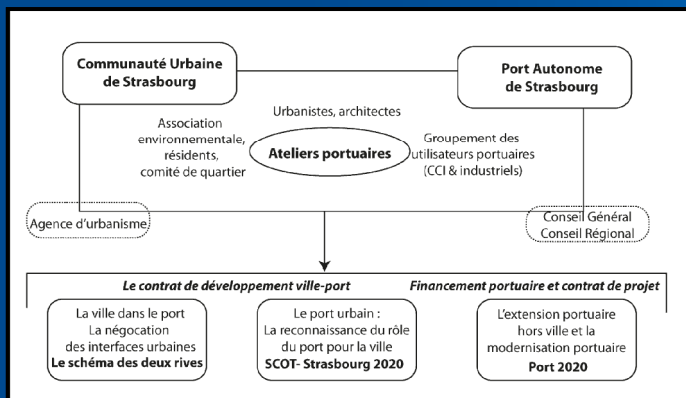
Communauté Urbaine de Strasbourg

Port Autonome de Strasbourg

Urbanistes, architectes

Association environnementale, résidents, comité de quartier

Ateliers portuaires

Groupement des utilisateurs portuaires (CCI & industriels)

Agence d'urbanisme

Conseil Général
Conseil Régional

Le contrat de développement ville-port

Financement portuaire et contrat de projet

La ville dans le port
La négocation des interfaces urbaines
Le schéma des deux rives

Le port urbain :
La reconnaissance du rôle du port pour la ville
SCOT- Strasbourg 2020

L'extension portuaire hors ville et la modernisation portuaire
Port 2020